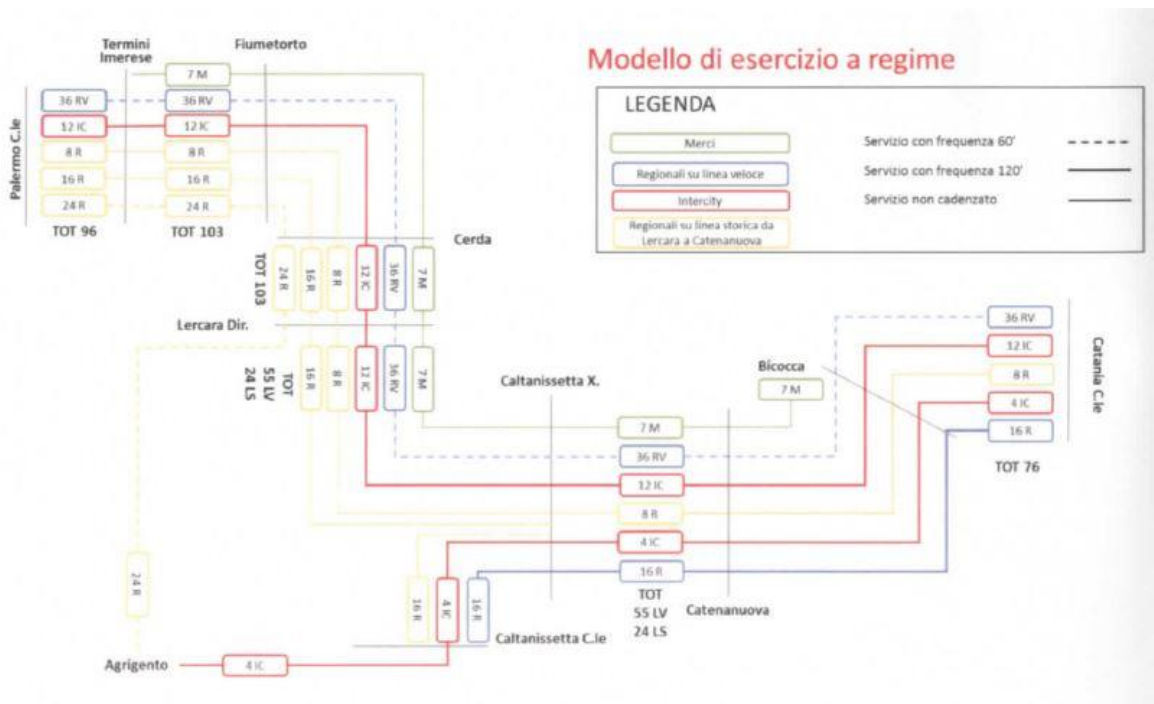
Modello di esercizio a regime

LEGENDA

Merci
Regionali su linea veloce
Intercity
Regionali su linea storica da Lercara a Catenanuova

Servizio con frequenza 60'
Servizio con frequenza 120'
Servizio non cadenzato

Termini Imerese
Fiumetorto
Palermo C.le

7 M
36 RV
36 RV
12 IC
12 IC
8 R
8 R
16 R
16 R
24 R
24 R
TOT 96
TOT 103

Cerda
TOT 103
24 R
16 R
8 R
12 IC
36 RV
7 M

Lercara Dir.
TOT 55 LV 24 LS
16 R
8 R
12 IC
36 RV
7 M

Caltanissetta X.
Bicocca
7 M
7 M
36 RV
12 IC
8 R
4 IC
16 R
TOT 55 LV 24 LS
Catenanuova

36 RV
12 IC
8 R
4 IC
16 R
Catania C.le
TOT 76

24 R
16 R
4 IC
16 R
Caltanissetta C.le
Agrigento
4 IC